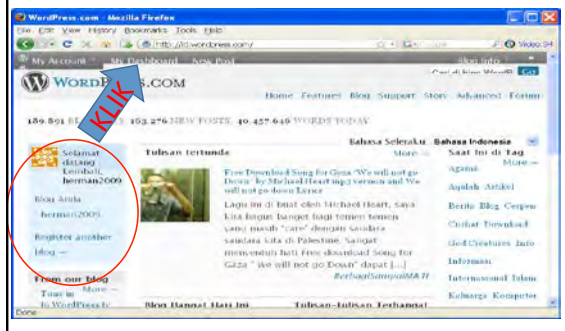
WordPress.com - Mozilla Firefox

File Edit View History Bookmarks Tools Help

http://id.wordpress.com/

Video 94

My Account My Dashboard New Post Sign Into

Cari di blog WordP Go

WORDPRESS.COM

KLIK

Home Features Blog Support Story Advanced Forum

189.891 BL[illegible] 153.276 NEW POSTS 40.457.646 WORDS TODAY

Bahasa Selengkapnya Bahasa Indonesia

Selamat datang kembali, herman2009

Blog Anda herman2009.

Register another blog →

Tulisan tertunda More →

Free Download Song for Gaza "We will not go Down" by Michael Heart mp3 version and We will not go down Lyrics

Lagu ini di buat oleh Michael Heart, saya kira liriknya banget bagi teman teman yang masih "care" dengan saudara saudara kita di Palestine. Sangat menyentuh hati Free download Song for Gaza " we will not go Down" dapat [...]

BerbagiSampaiMATI

Saat Ini di Tag More →

agama

Aqidah Artikel

Berita Blog Cerpen

Cinta Download

God Creatures Info

Informasi

Internasional Islam

Keluarga Komputer

From our blog More →

Tour in to WordPress.tv

Blog Hangat Hari Ini

Tulisan-tulisan Terhangat

Done